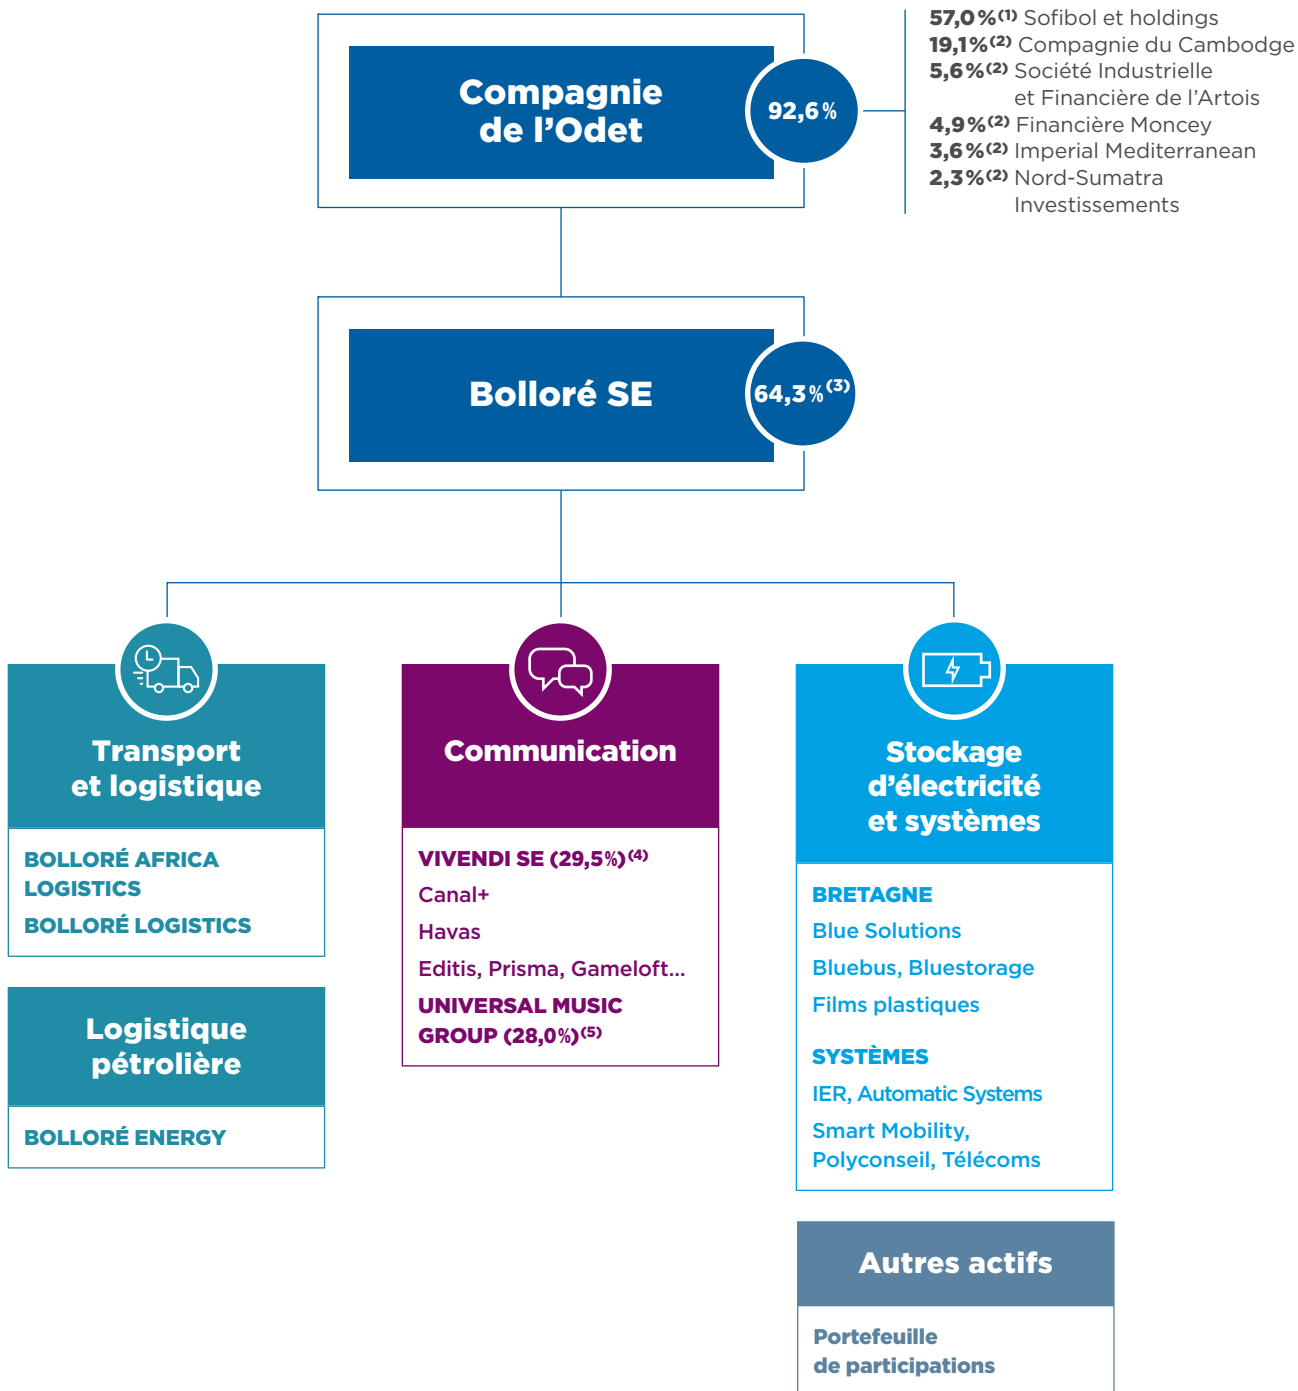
Compagnie de l'Odet

92,6 %

57,0 %$^{(1)}$ Sofibol et holdings
19,1 %$^{(2)}$ Compagnie du Cambodge
5,6 %$^{(2)}$ Société Industrielle et Financière de l'Artois
4,9 %$^{(2)}$ Financière Moncey
3,6 %$^{(2)}$ Imperial Mediterranean
2,3 %$^{(2)}$ Nord-Sumatra Investissements

Bolloré SE

64,3 %$^{(3)}$

Transport et logistique

BOLLORÉ AFRICA LOGISTICS
BOLLORÉ LOGISTICS

Logistique pétrolière

BOLLORÉ ENERGY

Communication

VIVENDI SE (29,5 %)$^{(4)}$
Canal+
Havas
Editis, Prisma, Gameloft...
UNIVERSAL MUSIC GROUP (28,0 %)$^{(5)}$

Stockage d'électricité et systèmes

BRETAGNE
Blue Solutions
Bluebus, Bluestorage
Films plastiques

SYSTÈMES
IER, Automatic Systems
Smart Mobility, Polyconseil, Télécoms

Autres actifs

Portefeuille de participations